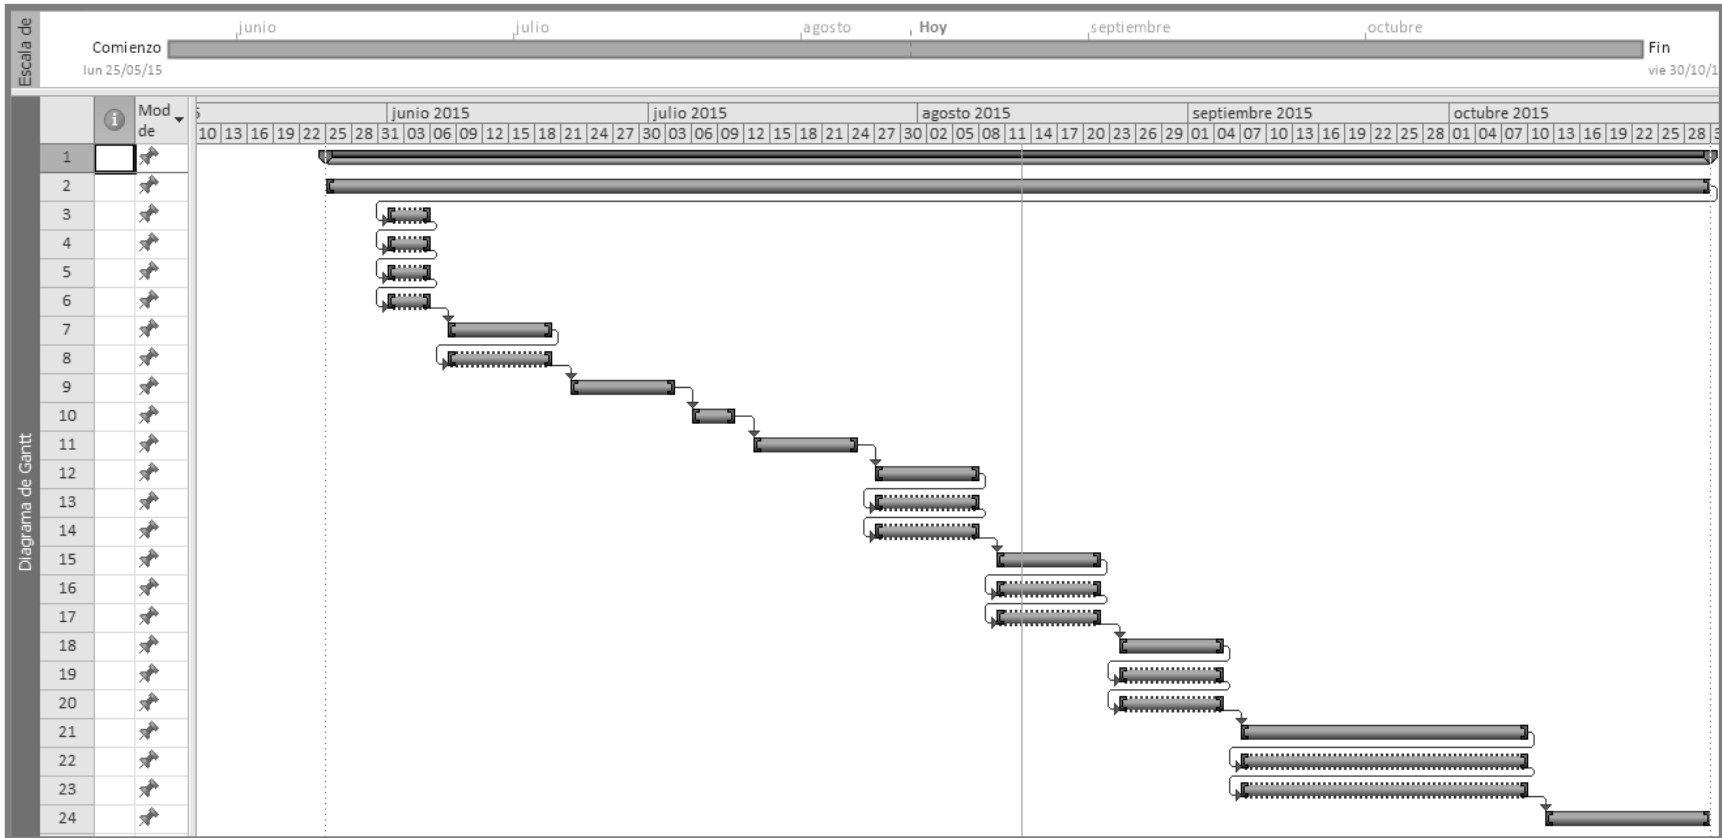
Escala de

junio julio agosto Hoy septiembre octubre

Comienzo
lun 25/05/15

Fin
vie 30/10/1

Diagrama de Gantt

| | Mod de |
|---|---|
| 1 | |
| 2 | |
| 3 | |
| 4 | |
| 5 | |
| 6 | |
| 7 | |
| 8 | |
| 9 | |
| 10 | |
| 11 | |
| 12 | |
| 13 | |
| 14 | |
| 15 | |
| 16 | |
| 17 | |
| 18 | |
| 19 | |
| 20 | |
| 21 | |
| 22 | |
| 23 | |
| 24 | |

junio 2015 julio 2015 agosto 2015 septiembre 2015 octubre 2015

10 13 16 19 22 25 28 31 03 06 09 12 15 18 21 24 27 30 03 06 09 12 15 18 21 24 27 30 02 05 08 11 14 17 20 23 26 29 01 04 07 10 13 16 19 22 25 28 01 04 07 10 13 16 19 22 25 28